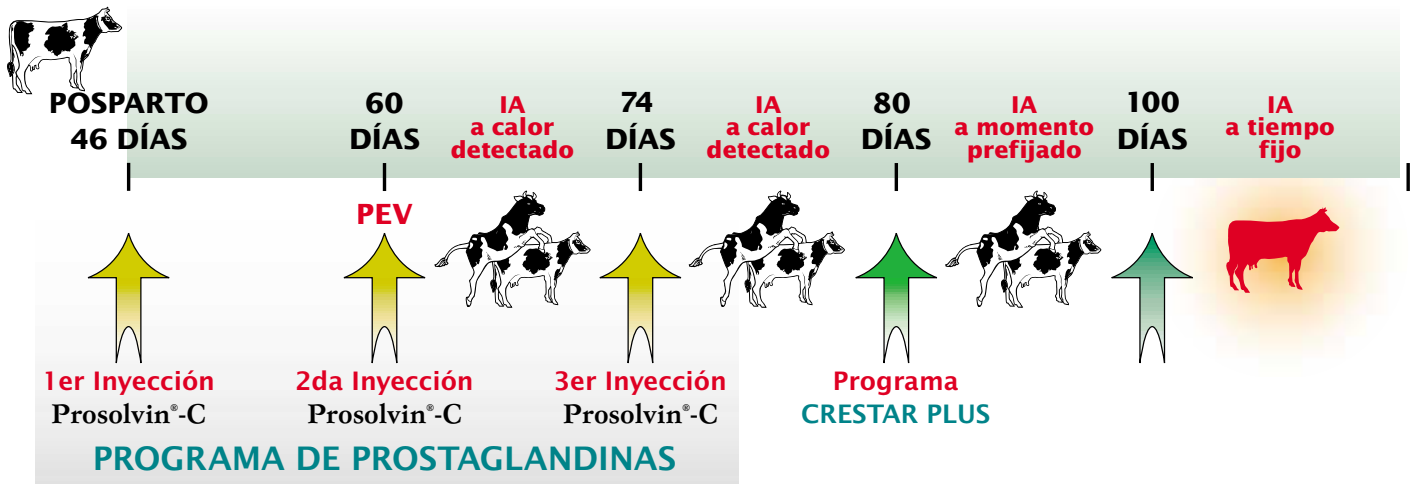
POSPARTO
46 DÍAS

60
DÍAS

IA
a calor
detectado

74
DÍAS

IA
a calor
detectado

80
DÍAS

IA
a momento
prefijado

100
DÍAS

IA
a tiempo
fijo

PEV

1er Inyección
Prosolvin®-C

2da Inyección
Prosolvin®-C

3er Inyección
Prosolvin®-C

Programa
CRESTAR PLUS

PROGRAMA DE PROSTAGLANDINAS